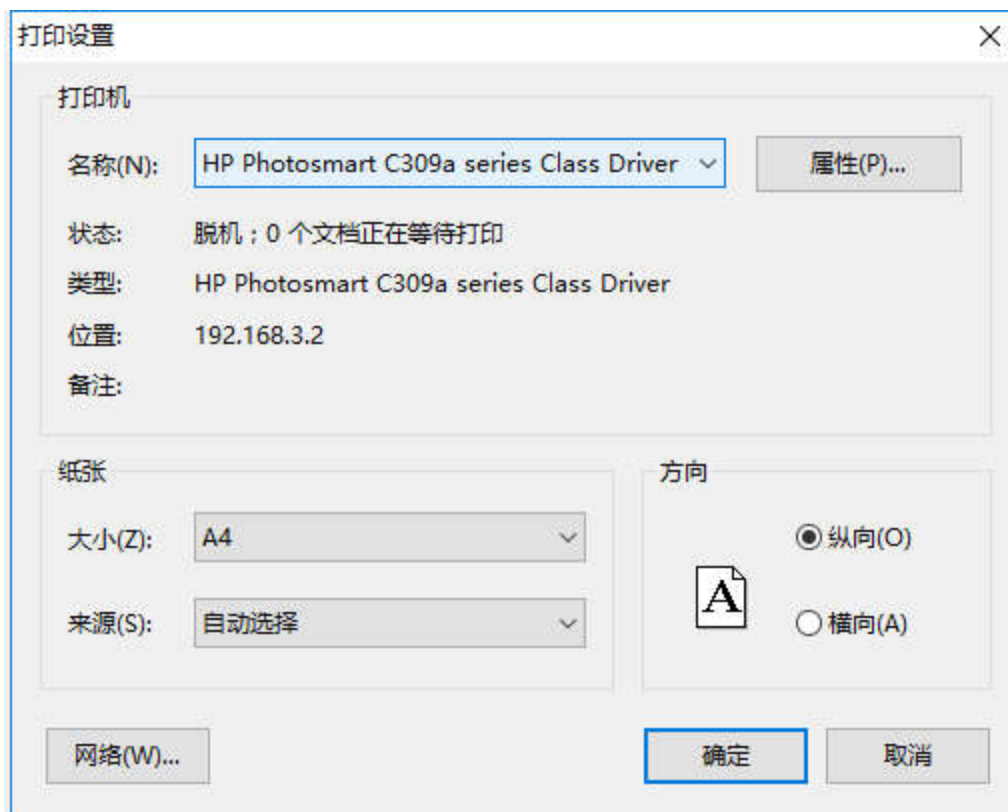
打印设置

×

打印机

名称(N): HP Photosmart C309a series Class Driver

属性(P)...

状态: 脱机；0 个文档正在等待打印

类型: HP Photosmart C309a series Class Driver

位置: 192.168.3.2

备注:

纸张

大小(Z): A4

来源(S): 自动选择

方向

A

纵向(O)

横向(A)

网络(W)...

确定

取消